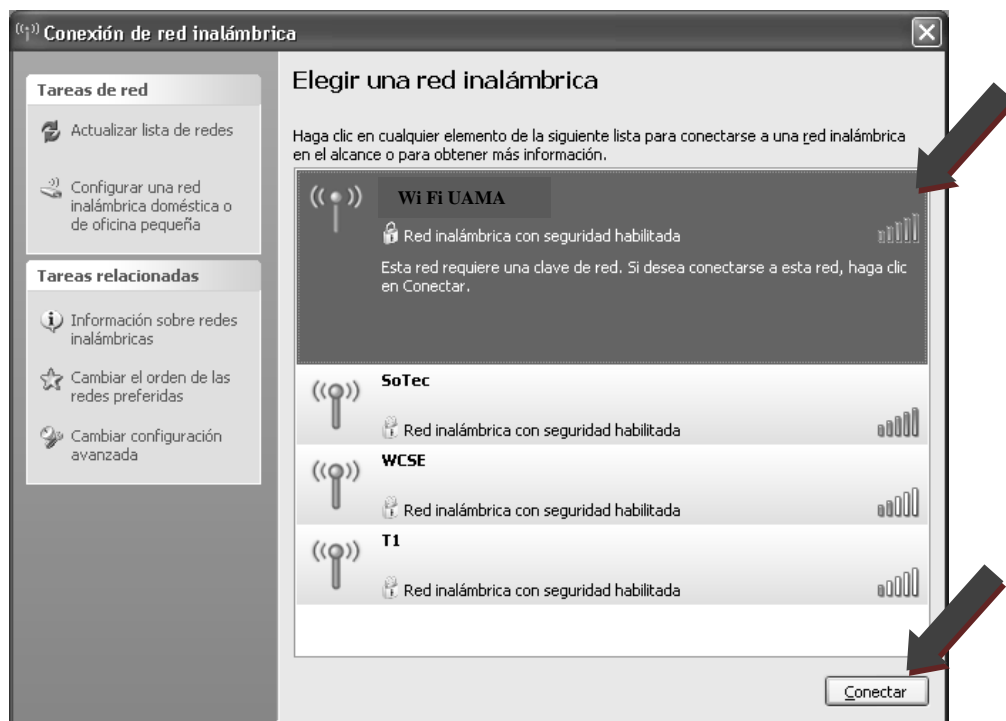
Conexión de red inalámbrica

Tareas de red

Actualizar lista de redes

Configurar una red inalámbrica doméstica o de oficina pequeña

Tareas relacionadas

Información sobre redes inalámbricas

Cambiar el orden de las redes preferidas

Cambiar configuración avanzada

Elegir una red inalámbrica

Haga clic en cualquier elemento de la siguiente lista para conectarse a una red inalámbrica en el alcance o para obtener más información.

Wi Fi UAMA

Red inalámbrica con seguridad habilitada

Esta red requiere una clave de red. Si desea conectarse a esta red, haga clic en Conectar.

SoTec

Red inalámbrica con seguridad habilitada

WCSE

Red inalámbrica con seguridad habilitada

T1

Red inalámbrica con seguridad habilitada

Conectar